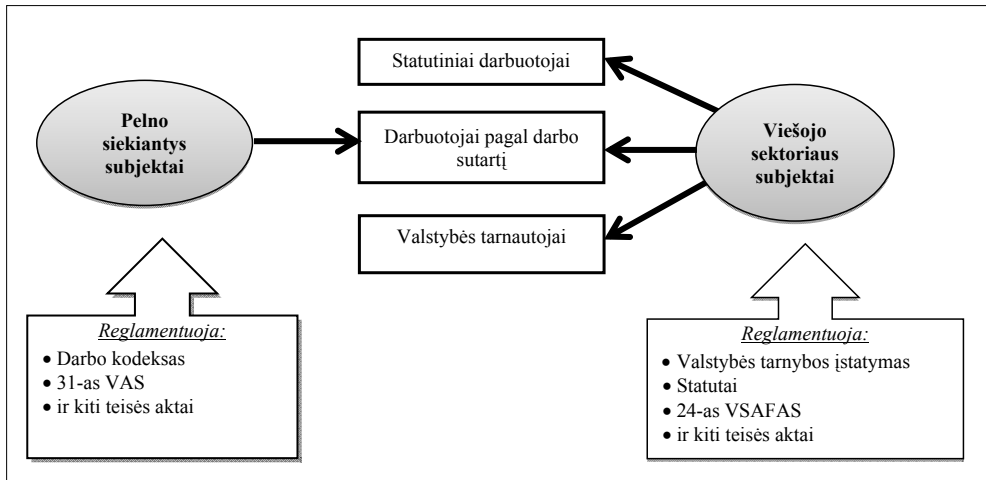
Pelno siekiantys subjektai

Statutiniai darbuotojai

Darbuotojai pagal darbo sutartį

Valstybės tarnautojai

Viešojo sektoriaus subjektai

Reglamentuoja:
• Darbo kodeksas
• 31-as VAS
• ir kiti teisės aktai

Reglamentuoja:
• Valstybės tarnybos įstatymas
• Statutai
• 24-as VSAFAS
• ir kiti teisės aktai